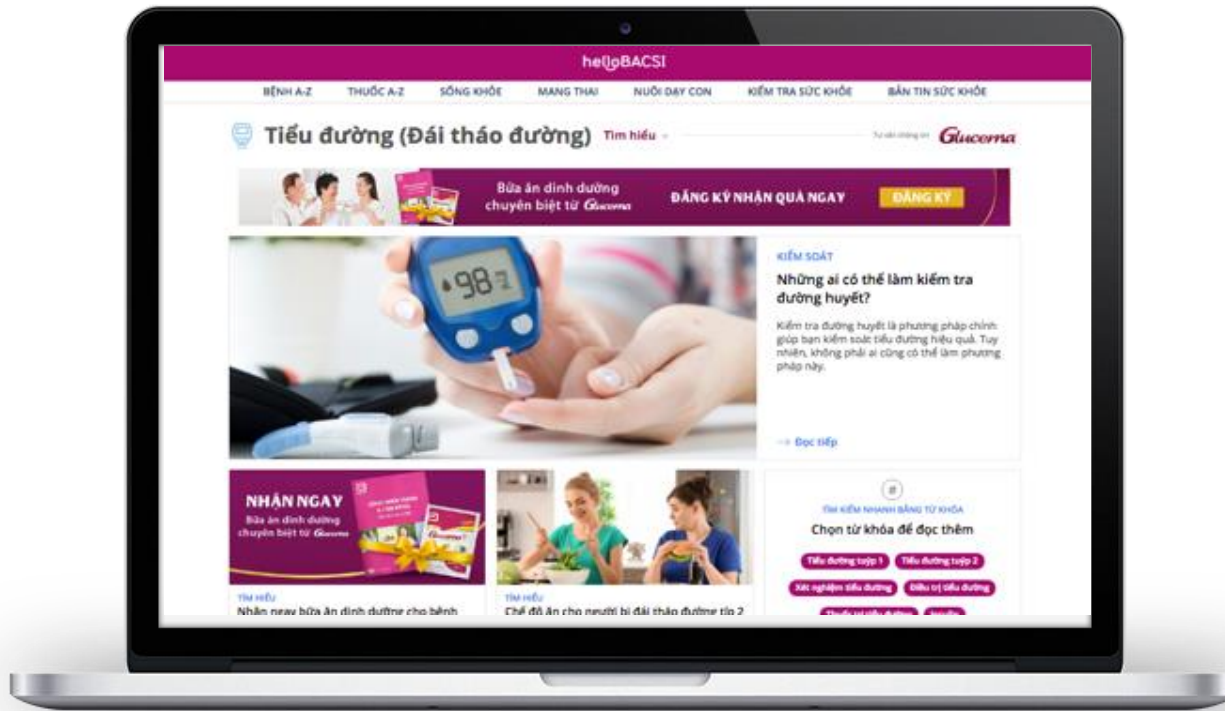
helloBACSI

BỆNH A-Z THUỐC A-Z SỐNG KHỎE MANG THAI NUÔI DẠY CON KIỂM TRA SỨC KHỎE BẢN TIN SỨC KHỎE

Tiểu đường (Đái tháo đường) Tìm hiểu

Tư vấn chuyên môn Glucerna

Bữa ăn dinh dưỡng chuyên biệt từ Glucerna ĐĂNG KÝ NHẬN QUÀ NGAY ĐĂNG KÝ

98

KIỂM SOÁT

Những ai có thể làm kiểm tra đường huyết?

Kiểm tra đường huyết là phương pháp chính giúp bạn kiểm soát tiểu đường hiệu quả. Tuy nhiên, không phải ai cũng có thể làm phương pháp này.

→ Đọc tiếp

NHẬN NGAY

Bữa ăn dinh dưỡng chuyên biệt từ Glucerna

TÌM HIỂU

Nhận ngay bữa ăn dinh dưỡng cho bệnh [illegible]

TÌM HIỂU

Chế độ ăn cho người bị đái tháo đường típ 2

TÌM KIẾM NHANH BẰNG TỪ KHÓA

Chọn từ khóa để đọc thêm

Tiểu đường tuýp 1 Tiểu đường tuýp 2

Xét nghiệm tiểu đường Điều trị tiểu đường

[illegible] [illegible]